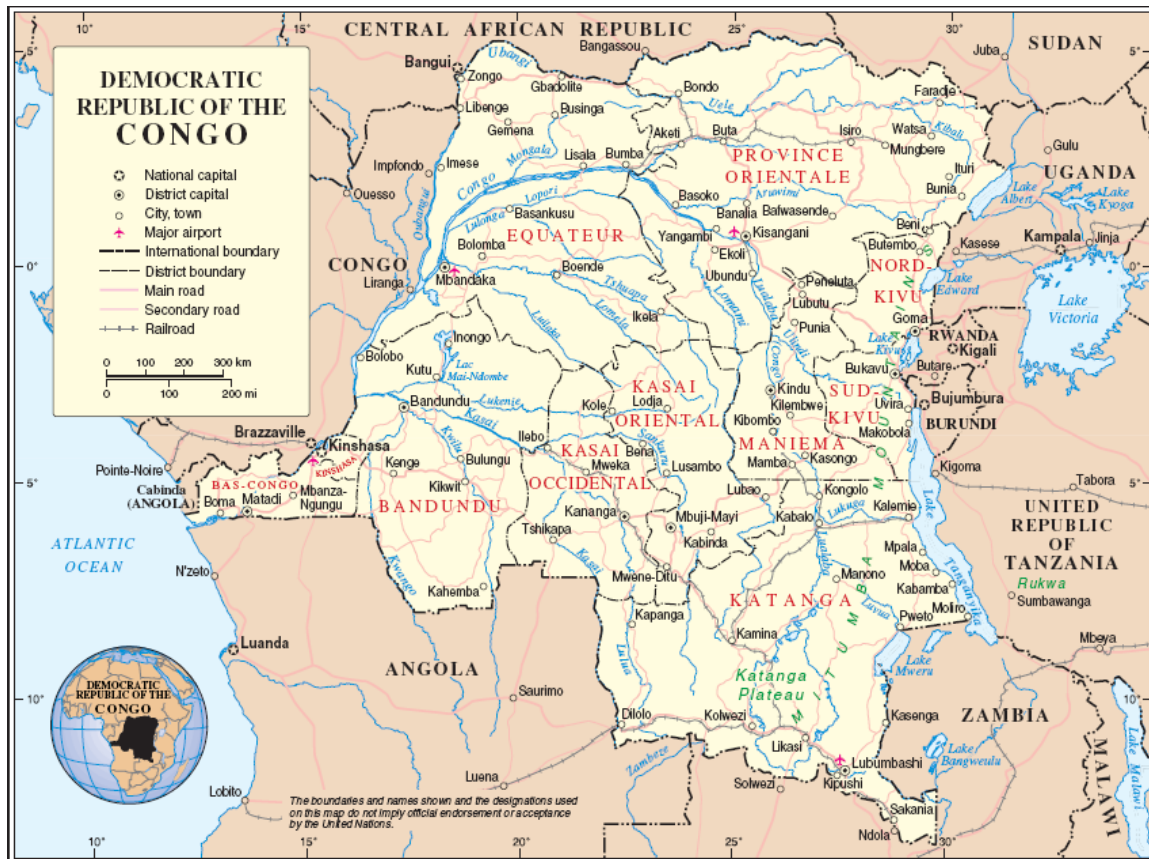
DEMOCRATIC REPUBLIC OF THE CONGO

National capital
District capital
City, town
Major airport
International boundary
District boundary
Main road
Secondary road
Railroad

0 100 200 300 km
0 100 200 mi

10° 15° 20° 25° 30°
5° 0° 5° 10°

CENTRAL AFRICAN REPUBLIC
SUDAN
UGANDA
RWANDA
BURUNDI
UNITED REPUBLIC OF TANZANIA
ZAMBIA
MALAWI
ANGOLA
CONGO
ATLANTIC OCEAN

Bangui
Zongo
Ubangi
Bangassou
Gbadolite
Libenge
Businga
Gemena
Bondo
Uele
Faradje
Juba
Aketi
Buta
Isiro
Watsa
Kibali
Mungbere
Gulu
Impfondo
Imese
Ouesso
Lisala
Bumba
Congo
Mongala
PROVINCE ORIENTALE
Ituri
Bunia
Lake Albert
Lake Kyoga
Lopori
Basoko
Aruwimi
Banalia
Bafwasende
Lulonga
Basankusu
Yangambi
Kisangani
Beni
Kasese
Kampala
Jinja
EQUATEUR
Bolomba
Ekoli
Butembo
NORD KIVU
Liranga
Mbandaka
Boende
Tshuapa
Ubundu
Peneluta
Lake Edward
Lake Victoria
Lubutu
Lomami
Lualaba
Punia
Goma
Kigali
Lukenie
Ikela
Inongo
Lulonga
Bolobo
Kutu
Lac Mai-Ndombe
Lukenie
Kasai
Bandundu
Kole
Lodja
KASAI ORIENTAL
Kindu
Kilembwe
SUD KIVU
Bukavu
Butare
Uvira
Bujumbura
Lake Kivu
Ulindi
Brazzaville
Kinshasa
KINSHASA
Kwilu
Ilebo
Bena
Sankuru
Kibombo
MANIEMA
Makobola
Pointe-Noire
Kenge
Bulungu
KASAI OCCIDENTAL
Mweka
Lusambo
Mamba
Kasongo
Kigoma
Tabora
Cabinda (ANGOLA)
Boma
BAS-CONGO
Matadi
Mbanza-Ngungu
Kikwit
BANDUNDU
Kananga
Mbuji-Mayi
Lubao
Kongolo
Kabalo
Lukuga
Kalemie
Tshikapa
Kabinda
Kwango
Mpala
Moba
Kabamba
N'zeto
Kahemba
Mwene-Ditu
Manono
KATANGA
Lake Tanganyika
Rukwa
Sumbawanga
Pweto
Moliro
Luanda
Kapanga
Luvua
Kamina
Mbeya
Lake Mweru
Lulua
Katanga Plateau
MITUMBA
Saurimo
Dilolo
Kolwezi
Kasenga
Likasi
Lake Bangweulu
Lake Malawi
Zambeze
Lubumbashi
Luena
Solwezi
Kipushi
Lobito
Sakania
Ndola

DEMOCRATIC REPUBLIC OF THE CONGO

The boundaries and names shown and the designations used on this map do not imply official endorsement or acceptance by the United Nations.